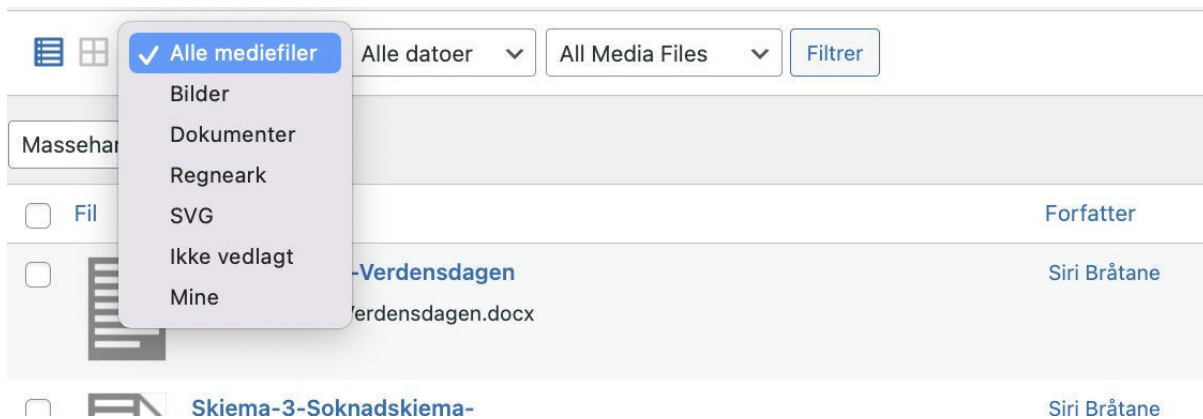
✓ Alle mediefiler
Bilder
Dokumenter
Regneark
SVG
Ikke vedlagt
Mine

Alle datoer

All Media Files

Filtrer

Massehan

Fil

Forfatter

-Verdensdagen
Verdensdagen.docx

Siri Bråtane

Skjema-3-Soknadskjema-

Siri Bråtane